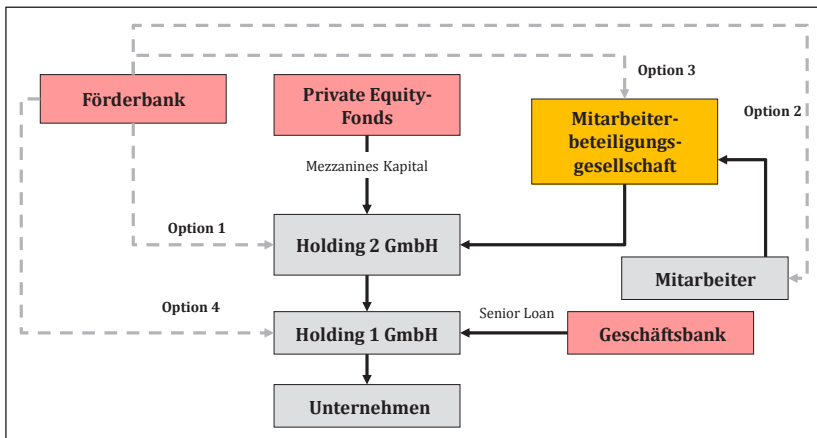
Förderbank

Private Equity-Fonds

Option 3

Mitarbeiterbeteiligungsgesellschaft

Option 2

Mezzanines Kapital

Option 1

Holding 2 GmbH

Mitarbeiter

Option 4

Senior Loan

Holding 1 GmbH

Geschäftsbank

Unternehmen